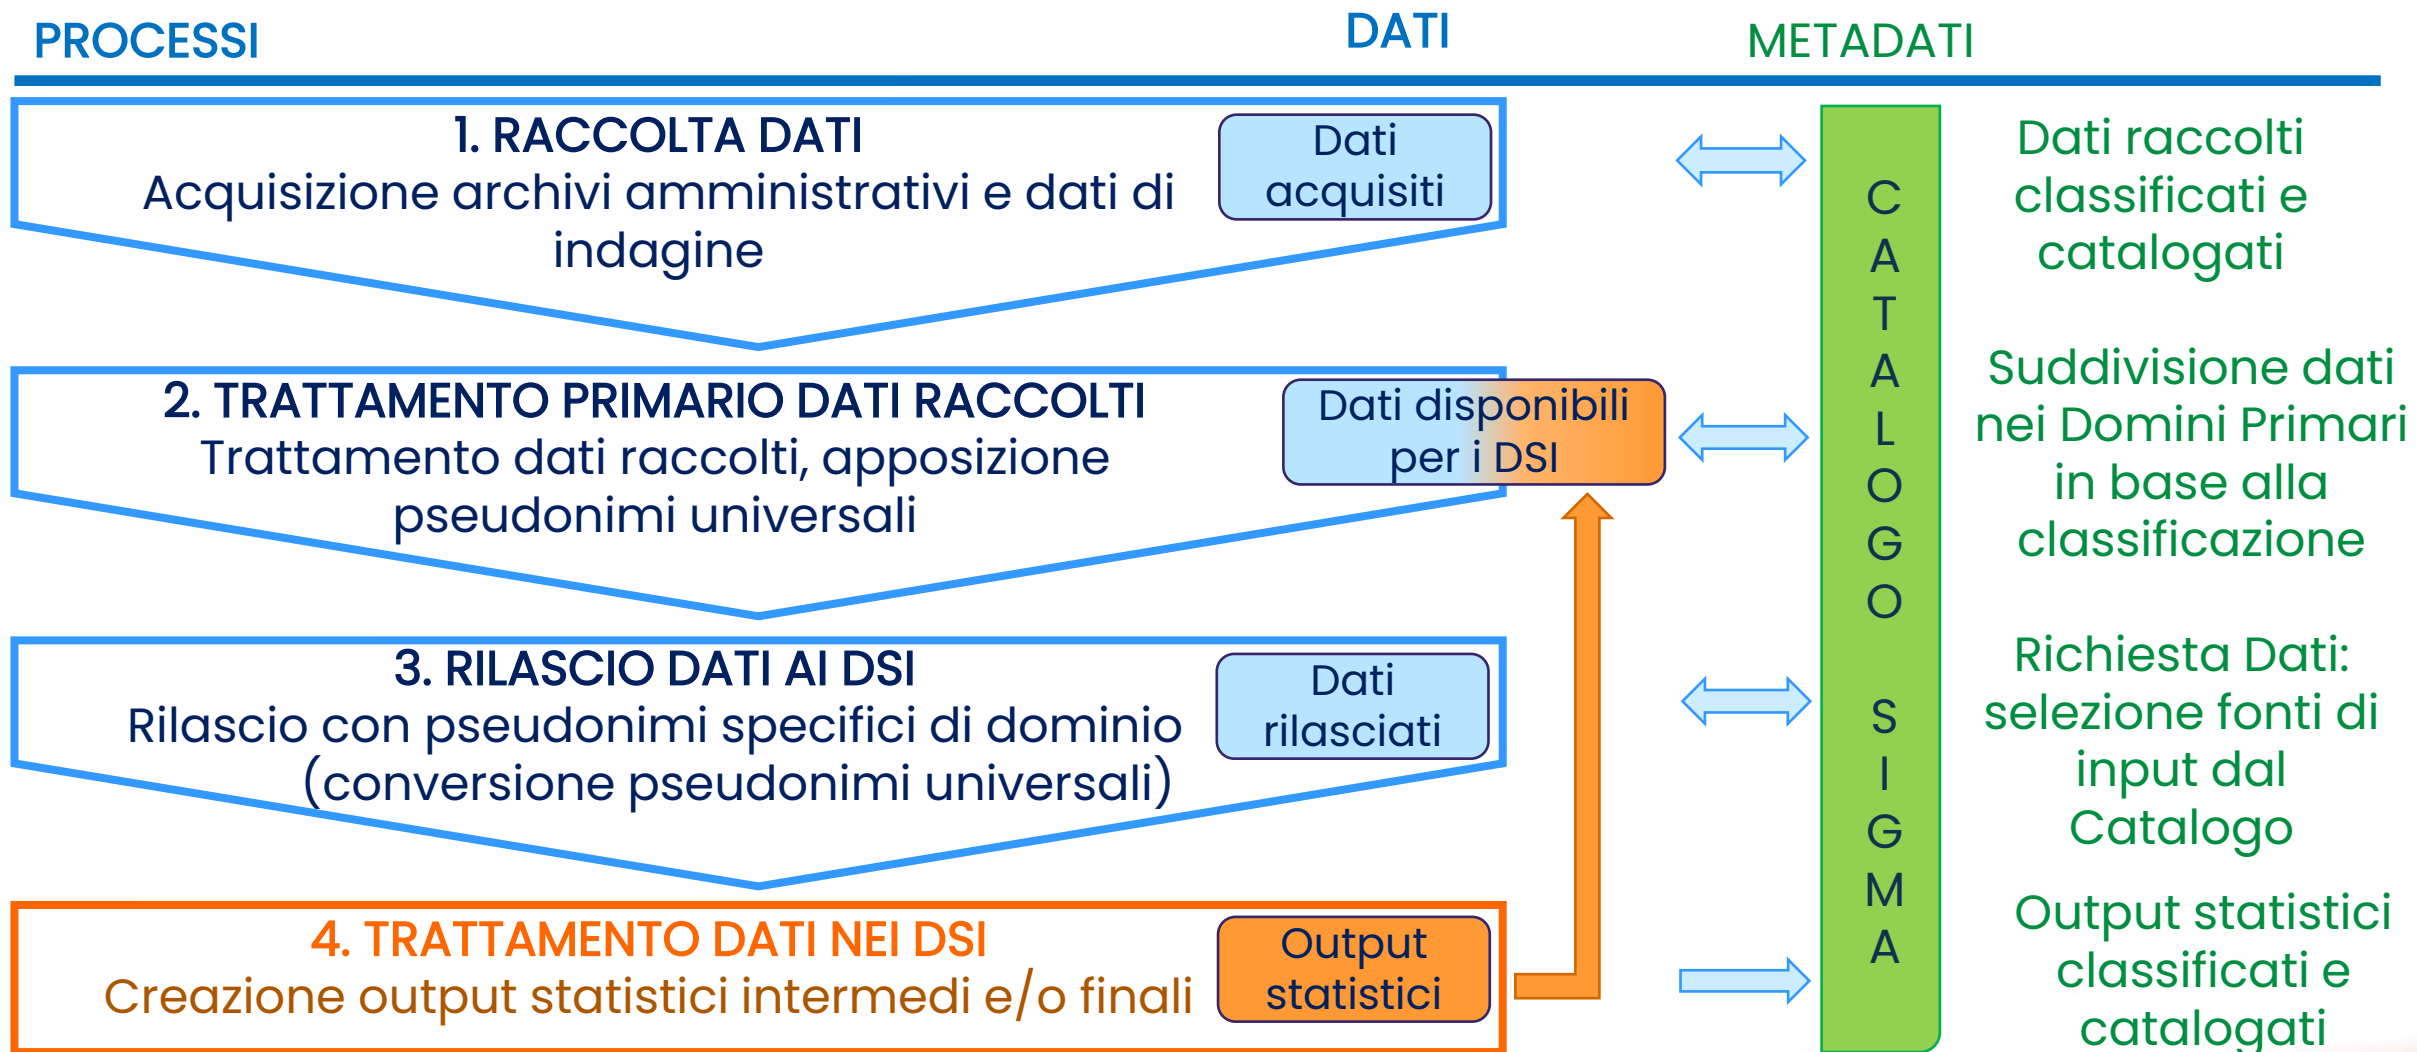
PROCESSI

DATI

METADATI

1. RACCOLTA DATI
Acquisizione archivi amministrativi e dati di indagine

Dati acquisiti

2. TRATTAMENTO PRIMARIO DATI RACCOLTI
Trattamento dati raccolti, apposizione pseudonimi universali

Dati disponibili per i DSI

3. RILASCIO DATI AI DSI
Rilascio con pseudonimi specifici di dominio (conversione pseudonimi universali)

Dati rilasciati

4. TRATTAMENTO DATI NEI DSI
Creazione output statistici intermedi e/o finali

Output statistici

CATALOGO SIGMA

Dati raccolti classificati e catalogati

Suddivisione dati nei Domini Primari in base alla classificazione

Richiesta Dati: selezione fonti di input dal Catalogo

Output statistici classificati e catalogati